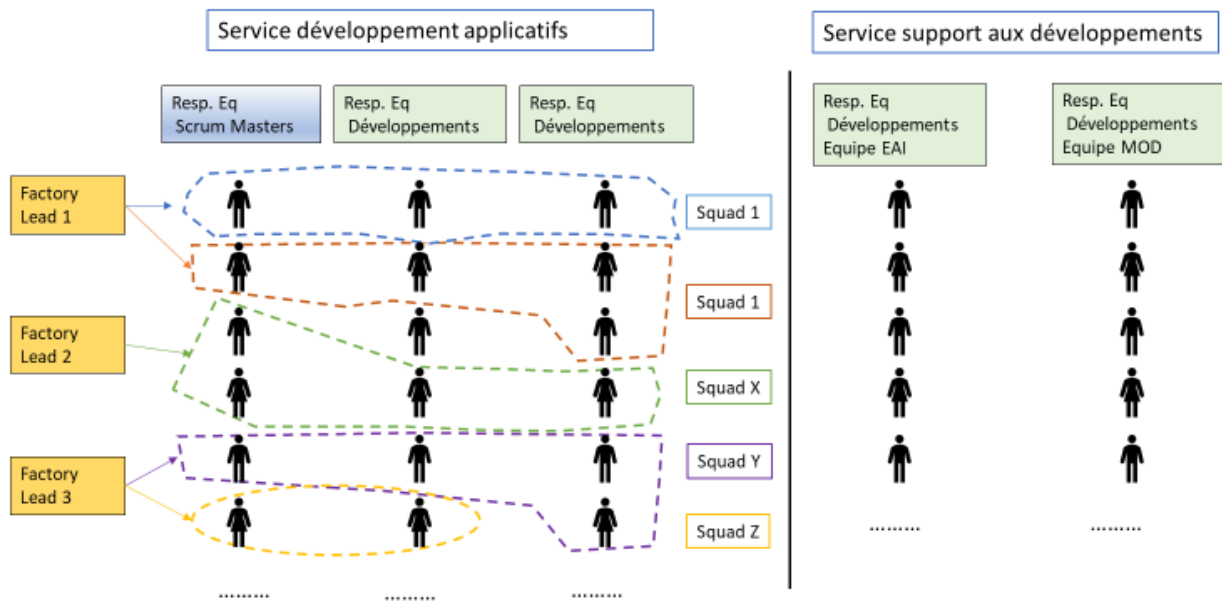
Service développement applicatifs

Service support aux développements

Resp. Eq Scrum Masters

Resp. Eq Développements

Resp. Eq Développements

Resp. Eq Développements Equipe EAI

Resp. Eq Développements Equipe MOD

Factory Lead 1

Squad 1

Squad 1

Factory Lead 2

Squad X

Factory Lead 3

Squad Y

Squad Z

.........

.........

.........

.........

.........